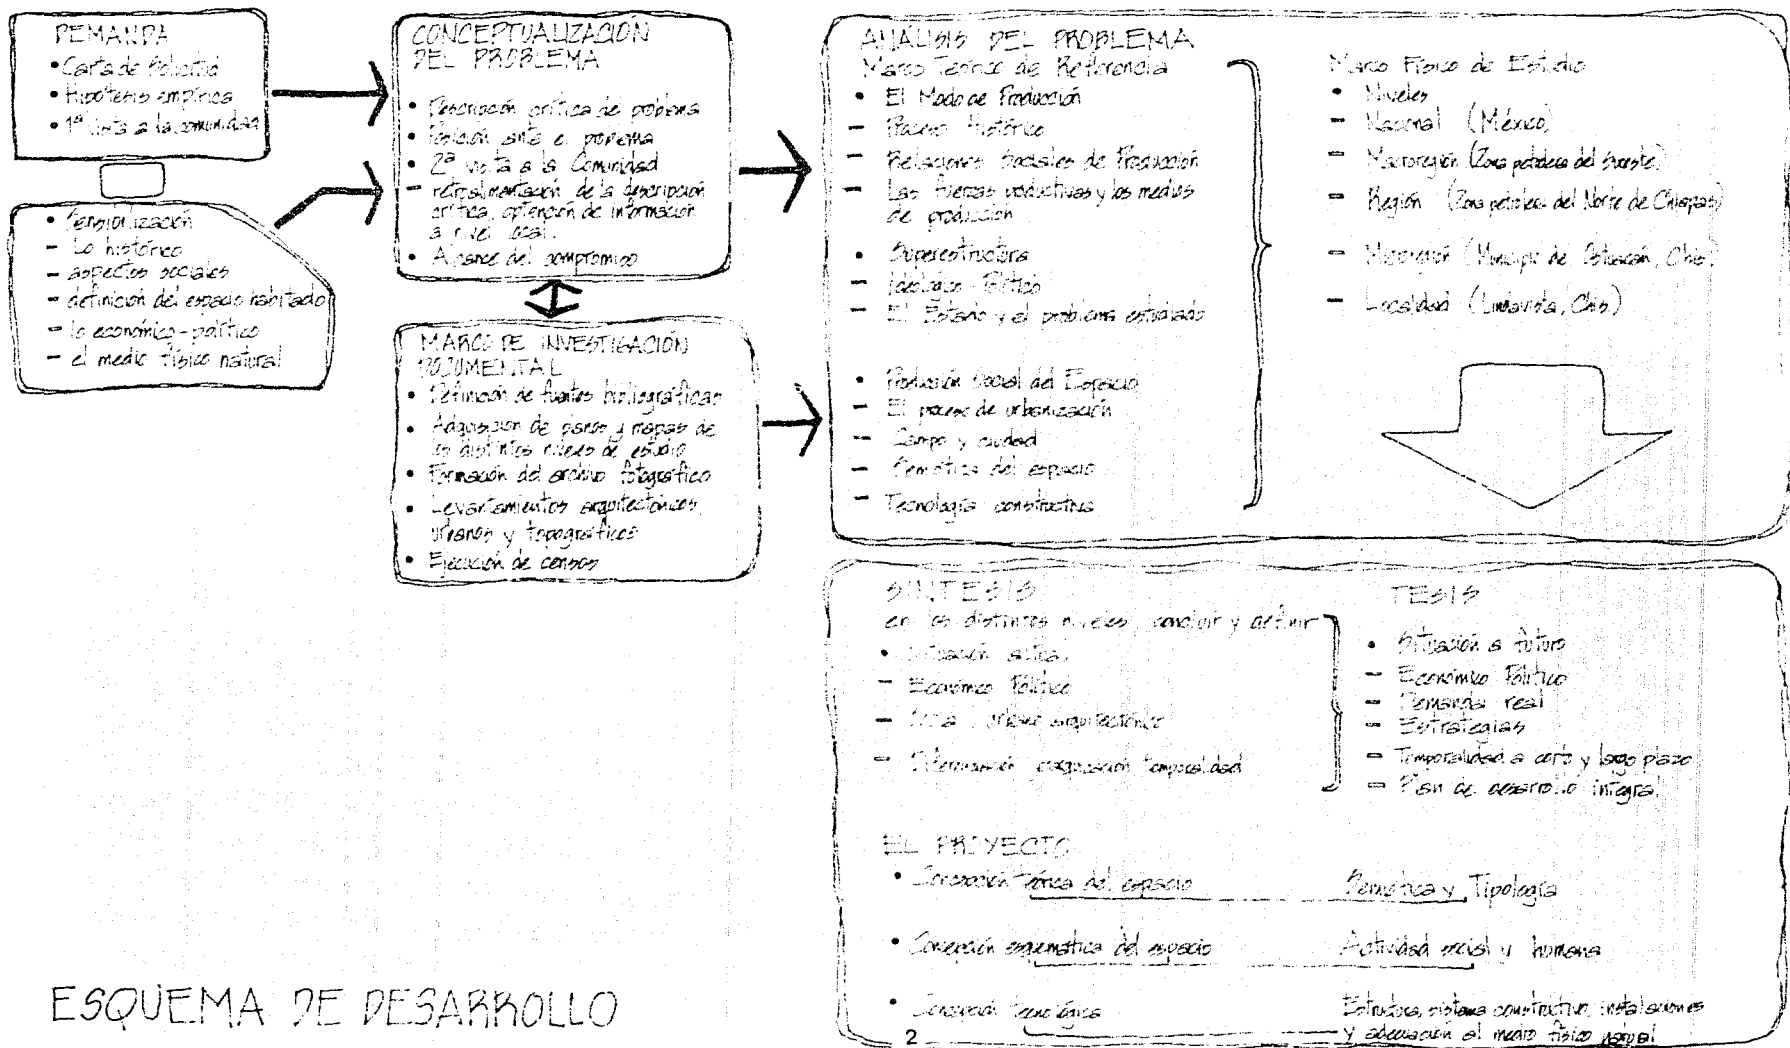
PEMANPA
• Carta de Solicitud
• Hipótesis empírica
• 1ª visita a la comunidad

• Periodización
– Lo histórico
– aspectos sociales
– definición del espacio habitado
– lo económico-político
– el medio físico natural

CONCEPTUALIZACION DEL PROBLEMA
• Descripción crítica del problema
• Relación ante el problema
• 2ª visita a la Comunidad
– retroalimentación de la descripción crítica, obtención de información a nivel local.
• Alcance del compromiso

MARCO DE INVESTIGACIÓN DOCUMENTAL
• Definición de fuentes bibliográficas
• Adquisición de planos y mapas de los distintos niveles de estudio
• Formación del archivo fotográfico
• Levantamientos arquitectónicos, urbanos y topográficos
• Ejecución de censos

ANALISIS DEL PROBLEMA
Marco Teórico de Referencia
• El Modo de Producción
– Proceso Histórico
– Relaciones Sociales de Producción
– Las fuerzas productivas y los medios de producción
• Superestructura
– Ideológico - Político
– El Estado y el problema estudiado
• Producción Social del Espacio
– El proceso de urbanización
– Campo y ciudad
– Semiótica del espacio
– Tecnología constructiva

Marco Físico de Estudio
• Niveles
– Nacional (México)
– Macroregión (Zona petrolera del Sureste)
– Región (Zona petrolera del Norte de Chiapas)
– Microregión (Municipio de Ostuacán, Chis.)
– Localidad (Linda Vista, Chis.)

SINTESIS
en los distintos niveles, concluir y definir
• Situación actual
– Económico Político
– Socio urbano arquitectónico
– Determinación, programación, temporalidad

TESIS
• Situación a futuro
– Económico Político
– Demanda real
– Estrategias
– Temporalidad a corto y largo plazo
– Plan de desarrollo integral

EL PROYECTO
• Concepción Teórica del espacio — Semiótica y Tipología
• Concepción programática del espacio — Actividad social y humana
• Concepción Tecnológica — Estructura, sistema constructivo, instalaciones y adecuación al medio físico natural

ESQUEMA DE DESARROLLO

2